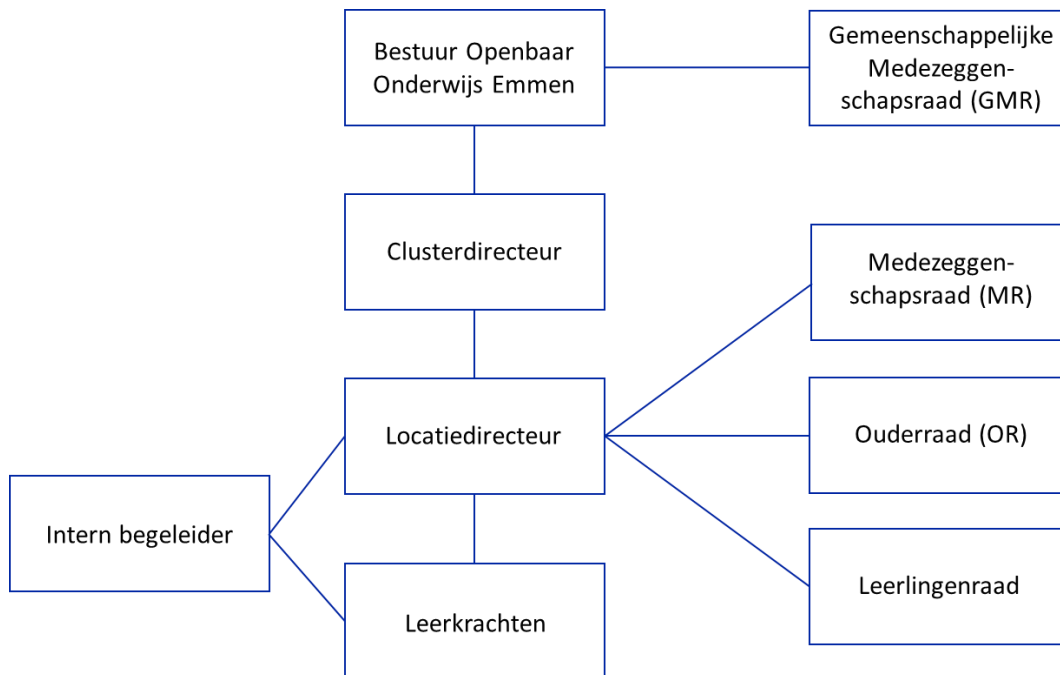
Bestuur Openbaar Onderwijs Emmen

Gemeenschappelijke Medezeggenschapsraad (GMR)

Clusterdirecteur

Medezeggenschapsraad (MR)

Locatiedirecteur

Ouderraad (OR)

Intern begeleider

Leerlingenraad

Leerkrachten